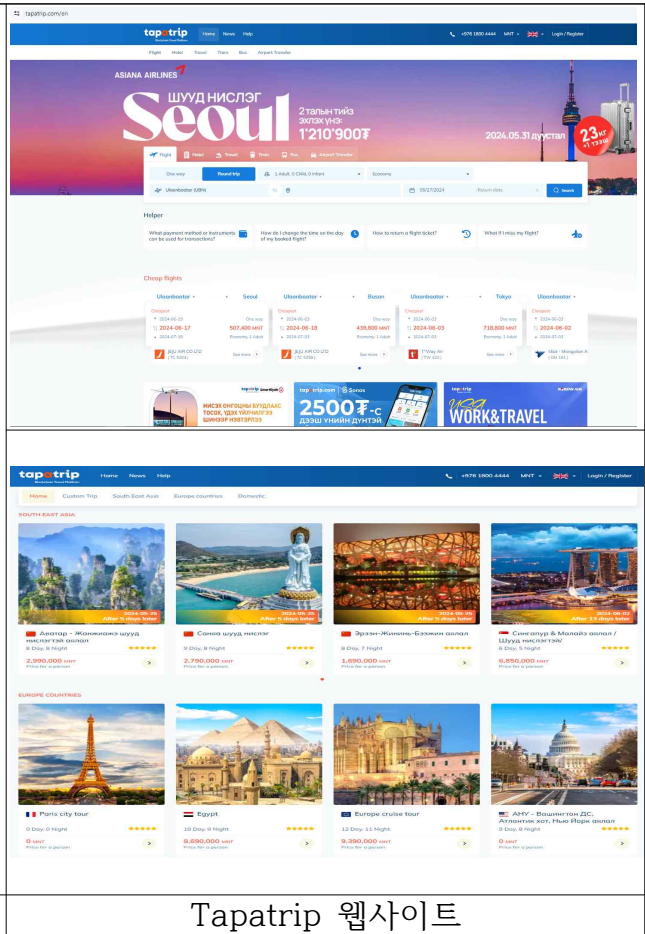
tapatrip.com/en

tapatrip Home News Help +976 1800 4444 MNT Login / Register

Flight Hotel Travel Train Bus Airport Transfer

ASIANA AIRLINES

ШУУД НИСЛЭГ Seoul 2 талын тийз эхлэх үнэ: 1'210'900₮

2024.05.31 дуустал 23 кг

Flight Hotel Travel Train Bus Airport Transfer

One way Round trip 1 Adult, 0 Child, 0 Infant Economy

Ulaanbaatar (UBN) 05/27/2024 Return date Search

Helper

What payment method or instruments can be used for transactions?

How do I change the time on the day of my booked flight?

How to return a flight ticket?

What if I miss my flight?

Cheap flights

| Ulaanbaatar | Seoul | Ulaanbaatar | Busan | Ulaanbaatar | Tokyo | Ulaanbaatar |
|---|---|---|---|---|---|---|
| Cheapest 2024-06-17 | 507,400 MNT | Cheapest 2024-06-18 | 439,800 MNT | Cheapest 2024-06-03 | 718,600 MNT | Cheapest 2024-06-02 |
| JEJU AIR CO LTD | See more | JEJU AIR CO LTD | See more | T'Way Air | See more | MIAT - Mongolian A |

ИХСЭХ ОНГОЦНЫ БУУДЛААС ТОСОХ, ҮДЭХ ҮЙЛЧИЛГЭЭ ШИНЭЭР НЭВТЭРЛЭЭ

2500₮-с ДЭЭШ УНИЙН ДУНТЭЙ

WORK&TRAVEL

tapatrip Home News Help +976 1800 4444 MNT Login / Register

Home Custom Trip South East Asia Europe countries Domestic

SOUTH EAST ASIA

Аватар - Жанжиажэ шууд нислэгтэй аялал
8 Day, 8 Night
2,990,000 MNT
Price for a person

Саняа шууд нислэг
9 Day, 8 Night
2,790,000 MNT
Price for a person

Эрээн-Жинань-Бээжин аялал
8 Day, 7 Night
1,690,000 MNT
Price for a person

Сингапур & Малайз аялал / Шууд нислэгтэй
6 Day, 5 Night
6,850,000 MNT
Price for a person

EUROPE COUNTRIES

Paris city tour
0 Day, 0 Night
0 MNT
Price for a person

Egypt
10 Day, 9 Night
8,690,000 MNT
Price for a person

Europe cruise tour
12 Day, 11 Night
9,390,000 MNT
Price for a person

АНУ - Вашингтон ДС, Атлантик хот, Нью Йорк аялал
0 Day, 0 Night
0 MNT
Price for a person

Tapatrip 웹사이트